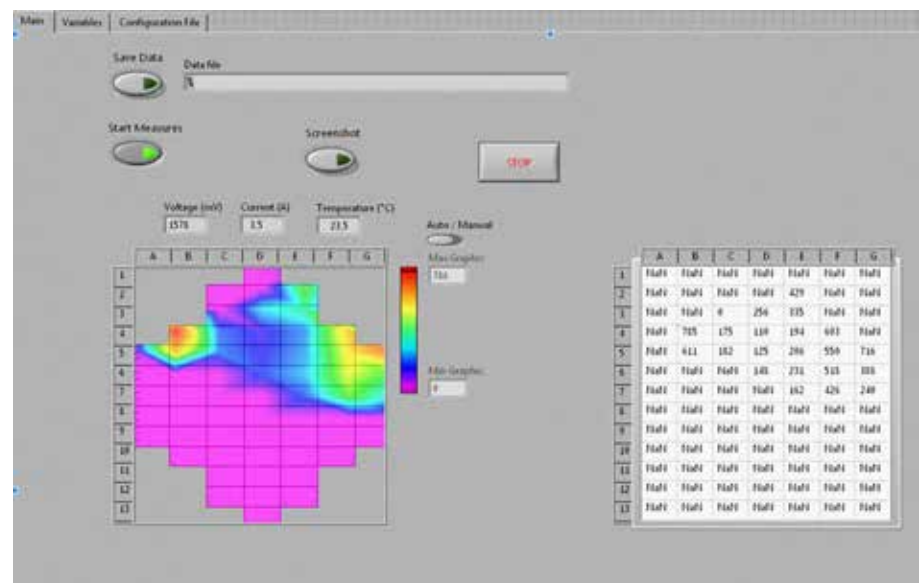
Main | Variables | Configuration File

Save Data
Data file
%

Start Measures

Screenshot

STOP

Voltage (mV)
1570
Current (A)
1.5
Temperature (°C)
23.5

Auto / Manual

Max Graphic
764

Min Graphic
0

| | A | B | C | D | E | F | G |
|---|---|---|---|---|---|---|---|
| 1 | | | | | | | |
| 2 | | | | | | | |
| 3 | | | | | | | |
| 4 | | | | | | | |
| 5 | | | | | | | |
| 6 | | | | | | | |
| 7 | | | | | | | |
| 8 | | | | | | | |
| 9 | | | | | | | |
| 10 | | | | | | | |
| 11 | | | | | | | |
| 12 | | | | | | | |
| 13 | | | | | | | |

| | A | B | C | D | E | F | G |
|---|---|---|---|---|---|---|---|
| 1 | NaN | NaN | NaN | NaN | NaN | NaN | NaN |
| 2 | NaN | NaN | NaN | NaN | 429 | NaN | NaN |
| 3 | NaN | NaN | 0 | 256 | 335 | NaN | NaN |
| 4 | NaN | 705 | 175 | 110 | 194 | 693 | NaN |
| 5 | NaN | 611 | 182 | 125 | 206 | 559 | 716 |
| 6 | NaN | NaN | NaN | 141 | 231 | 515 | 386 |
| 7 | NaN | NaN | NaN | NaN | 162 | 425 | 249 |
| 8 | NaN | NaN | NaN | NaN | NaN | NaN | NaN |
| 9 | NaN | NaN | NaN | NaN | NaN | NaN | NaN |
| 10 | NaN | NaN | NaN | NaN | NaN | NaN | NaN |
| 11 | NaN | NaN | NaN | NaN | NaN | NaN | NaN |
| 12 | NaN | NaN | NaN | NaN | NaN | NaN | NaN |
| 13 | NaN | NaN | NaN | NaN | NaN | NaN | NaN |